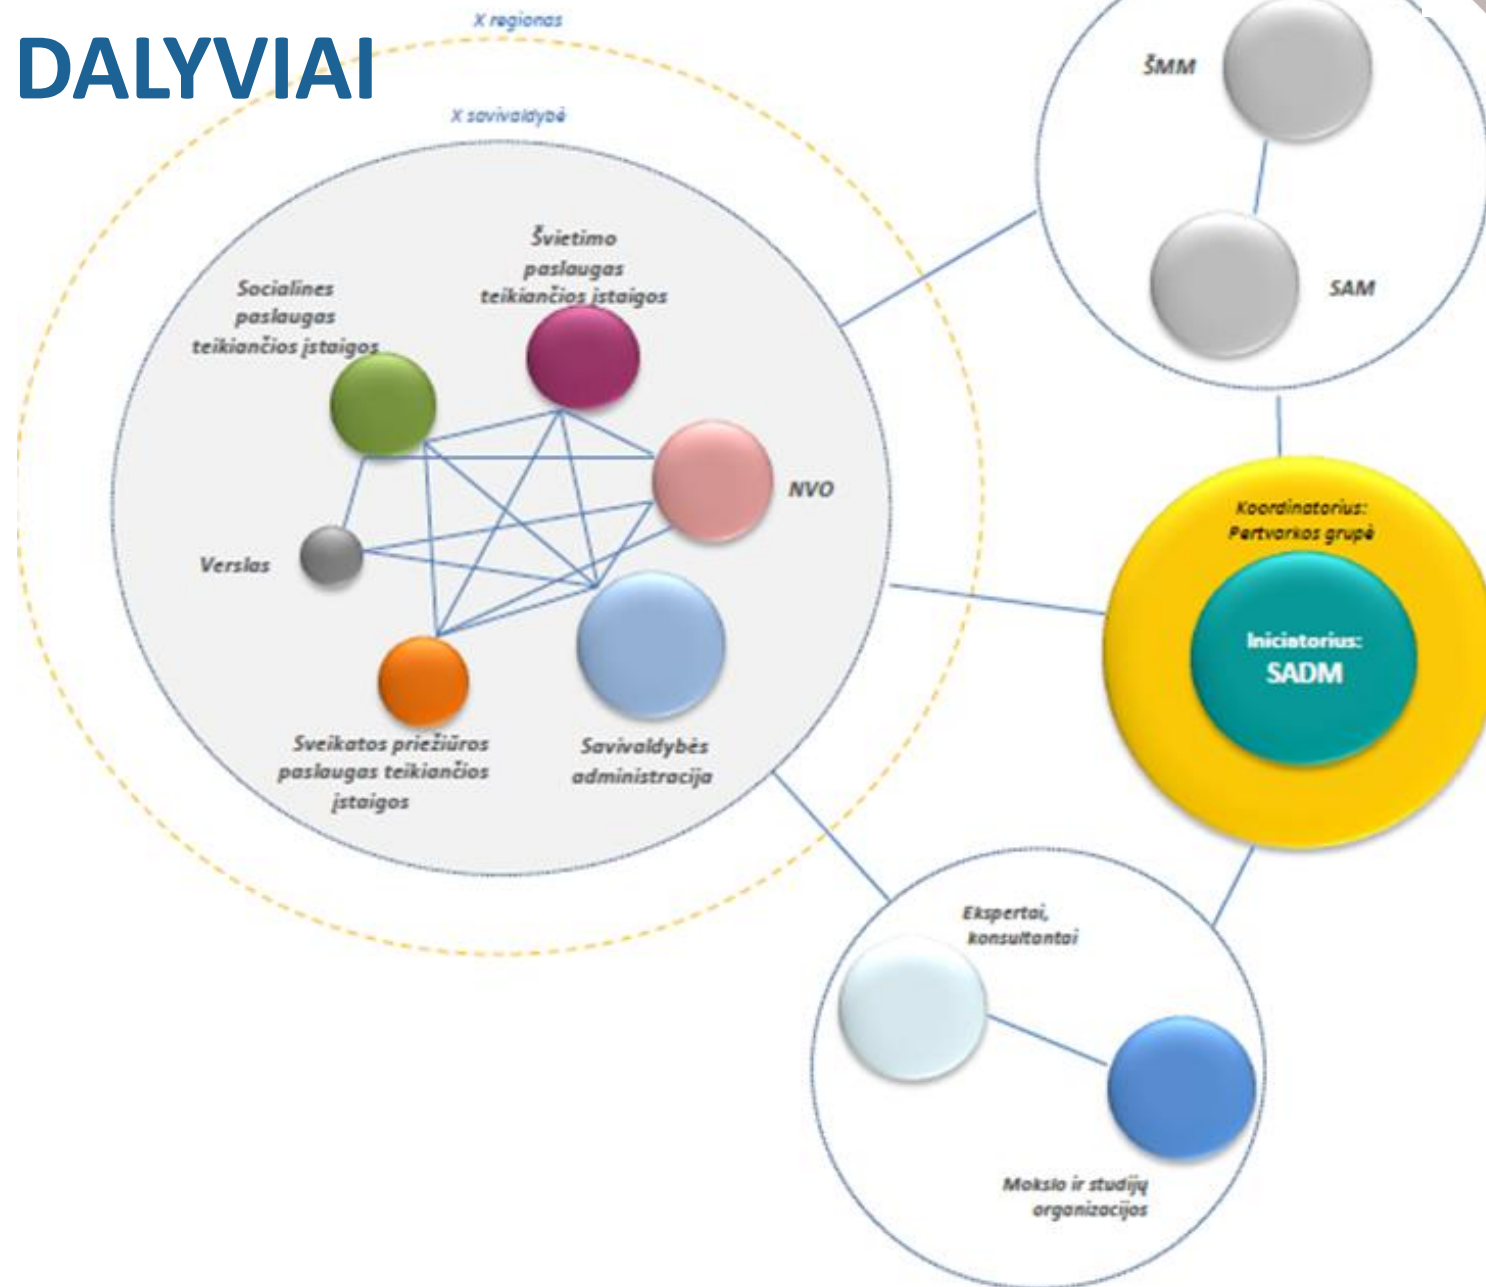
DALYVIAI

X regionas

X savivaldybė

Švietimo paslaugas teikiančios įstaigos

Socialines paslaugas teikiančios įstaigos

NVO

Verslas

Sveikatos priežiūros paslaugas teikiančios įstaigos

Savivaldybės administracija

ŠMM

SAM

Koordinatorius: Pertvarkos grupė

Iniciatorius: SADM

Ekspertai, konsultantai

Mokslo ir studijų organizacijos